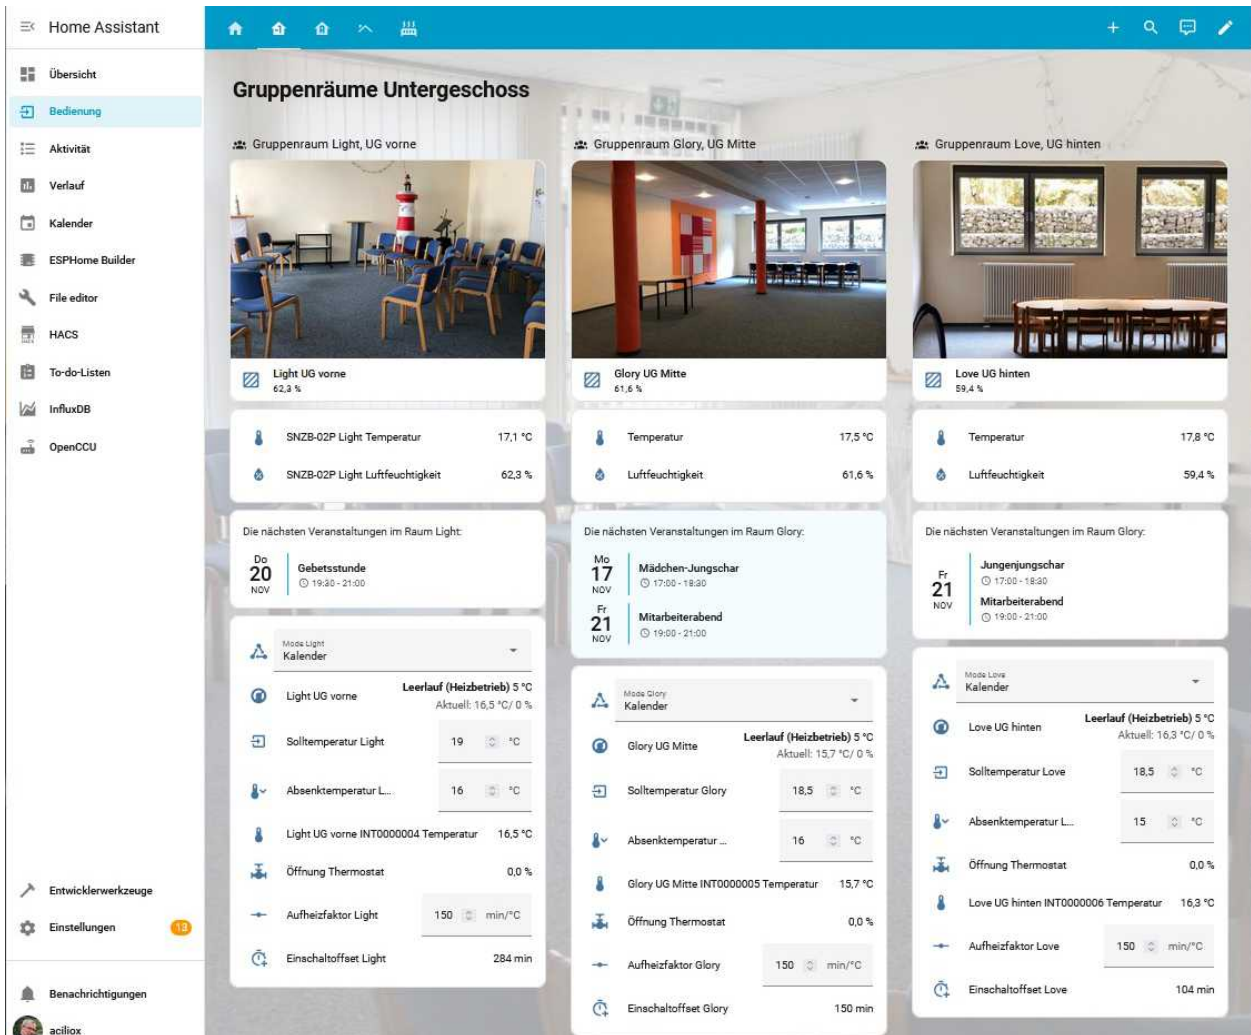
Home Assistant

Übersicht
Bedienung
Aktivität
Verlauf
Kalender
ESPHome Builder
File editor
HACS
To-do-Listen
InfluxDB
OpenCCU

Entwicklerwerkzeuge
Einstellungen 13

Benachrichtigungen
aciliox

Gruppenräume Untergeschoss

Gruppenraum Light, UG vorne

Light UG vorne
62,3 %

SNZB-02P Light Temperatur 17,1 °C
SNZB-02P Light Luftfeuchtigkeit 62,3 %

Die nächsten Veranstaltungen im Raum Light:
Do 20 NOV Gebetsstunde 19:30 - 21:00

Mode Light
Kalender
Light UG vorne Leerlauf (Heizbetrieb) 5 °C Aktuell: 16,5 °C/ 0 %
Solltemperatur Light 19 °C
Absenktemperatur L... 16 °C
Light UG vorne INT0000004 Temperatur 16,5 °C
Öffnung Thermostat 0,0 %
Aufheizfaktor Light 150 min/°C
Einschaltoffset Light 284 min

Gruppenraum Glory, UG Mitte

Glory UG Mitte
61,6 %

Temperatur 17,5 °C
Luftfeuchtigkeit 61,6 %

Die nächsten Veranstaltungen im Raum Glory:
Mo 17 NOV Mädchen-Jungschar 17:00 - 18:30
Fr 21 NOV Mitarbeiterabend 19:00 - 21:00

Mode Glory
Kalender
Glory UG Mitte Leerlauf (Heizbetrieb) 5 °C Aktuell: 15,7 °C/ 0 %
Solltemperatur Glory 18,5 °C
Absenktemperatur ... 16 °C
Glory UG Mitte INT0000005 Temperatur 15,7 °C
Öffnung Thermostat 0,0 %
Aufheizfaktor Glory 150 min/°C
Einschaltoffset Glory 150 min

Gruppenraum Love, UG hinten

Love UG hinten
59,4 %

Temperatur 17,8 °C
Luftfeuchtigkeit 59,4 %

Die nächsten Veranstaltungen im Raum Glory:
Fr 21 NOV Jungenjungschar 17:00 - 18:30
Mitarbeiterabend 19:00 - 21:00

Mode Love
Kalender
Love UG hinten Leerlauf (Heizbetrieb) 5 °C Aktuell: 16,3 °C/ 0 %
Solltemperatur Love 18,5 °C
Absenktemperatur L... 15 °C
Öffnung Thermostat 0,0 %
Love UG hinten INT0000006 Temperatur 16,3 °C
Aufheizfaktor Love 150 min/°C
Einschaltoffset Love 104 min